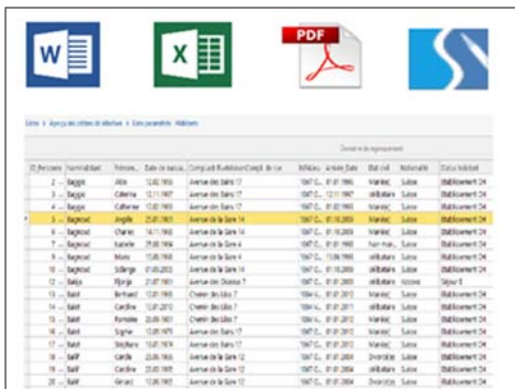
W

X

PDF

Liste > Aperçu des critères de sélection > Liste paramétrée : Habitants

Donnée de regroupement

| ID Personne | Nom habitant | Prénom | Date de naissa... | Compl.adr. | Rue/Maison | Compl. de rue | NPA/Lieu | Arrivée Date | Etat civil | Nationalité | Statut habitant |
|---|---|---|---|---|---|---|---|---|---|---|---|
| 2 | Bagnoz | Alois | 12.02.1936 | | Avenue des Sains 17 | | 1947 C... | 01.07.1990 | Marié(e) | Suisse | Etablissement 24 |
| 3 | Bagnoz | Catherine | 12.11.1967 | | Avenue des Sains 17 | | 1947 C... | 01.07.1990 | célibataire | Suisse | Etablissement 24 |
| 4 | Bagnoz | Catherine | 12.07.1940 | | Avenue des Sains 17 | | 1947 C... | 01.07.1990 | Marié(e) | Suisse | Etablissement 24 |
| 5 | Bagnoud | Angèle | 25.07.1901 | | Avenue de la Gare 14 | | 1947 C... | 01.10.2009 | Marié(e) | Suisse | Etablissement 24 |
| 6 | Bagnoud | Charles | 14.11.1948 | | Avenue de la Gare 14 | | 1947 C... | 01.10.2009 | Marié(e) | Suisse | Etablissement 24 |
| 7 | Bagnoud | Isabelle | 25.08.1994 | | Avenue de la Gare 4 | | 1947 C... | 01.10.2009 | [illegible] | Suisse | Etablissement 24 |
| 8 | Bagnoud | Marie | 15.08.1968 | | Avenue de la Gare 4 | | 1947 C... | 13.08.1990 | célibataire | Suisse | Etablissement 24 |
| 10 | Bagnoud | Solange | 01.03.2002 | | Avenue de la Gare 14 | | 1947 C... | 01.10.2009 | célibataire | Suisse | Etablissement 24 |
| 11 | Baktja | Fljorija | 21.07.1981 | | Avenue des Diènes 7 | | 1947 C... | 01.07.2009 | Marié(e) | Kosovo | Séjour B |
| 12 | Balet | Bertrand | 12.07.1966 | | Chemin des Lilas 7 | | 1984 L... | 01.07.2012 | Marié(e) | Suisse | Etablissement 24 |
| 13 | Balet | Caroline | 25.09.1971 | | Chemin des Lilas 7 | | 1984 L... | 01.07.2012 | célibataire | Suisse | Etablissement 24 |
| 14 | Balet | Romaine | 23.06.1901 | | Chemin des Lilas 7 | | 1984 L... | 01.07.2012 | Marié(e) | Suisse | Etablissement 24 |
| 15 | Balet | Sophie | 12.05.1970 | | Avenue des Sains 17 | | 1947 C... | 01.07.2012 | Marié(e) | Suisse | Etablissement 24 |
| 17 | Balet | Stéphane | 13.07.1974 | | Avenue des Sains 17 | | 1947 C... | 01.07.2012 | célibataire | Suisse | Etablissement 24 |
| 18 | Balif | Carole | 23.06.1966 | | Avenue de la Gare 12 | | 1947 C... | 01.07.2004 | Divorcé(e) | Suisse | Etablissement 24 |
| 19 | Balif | Caroline | 23.06.1965 | | Avenue de la Gare 12 | | 1947 C... | 01.07.2004 | célibataire | Suisse | Etablissement 24 |
| 20 | Balif | Gérard | 12.08.1965 | | Avenue de la Gare 12 | | 1947 C... | 01.07.2004 | Divorcé(e) | Suisse | Etablissement 24 |